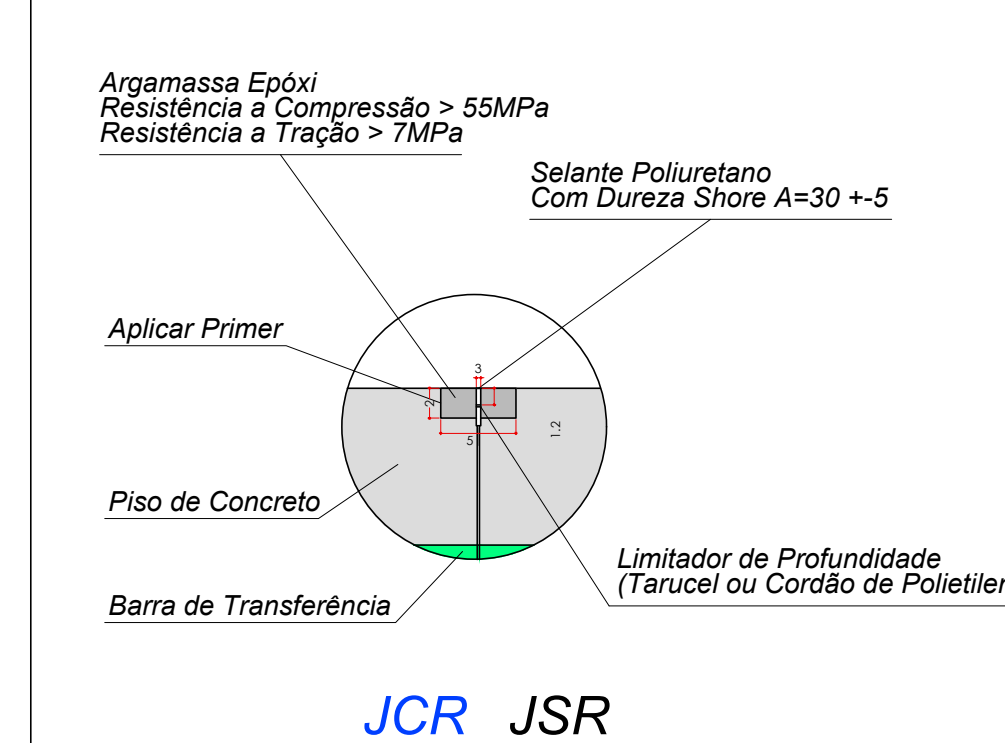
Argamassa Epóxi
Resistência a Compressão > 55MPa
Resistência a Tração > 7MPa

Selante Poliuretano
Com Dureza Shore A=30 +-5

Aplicar Primer

3

2

5

1.2

Piso de Concreto

Limitador de Profundidade
(Tarucel ou Cordão de Polietilen

Barra de Transferência

JCR JSR